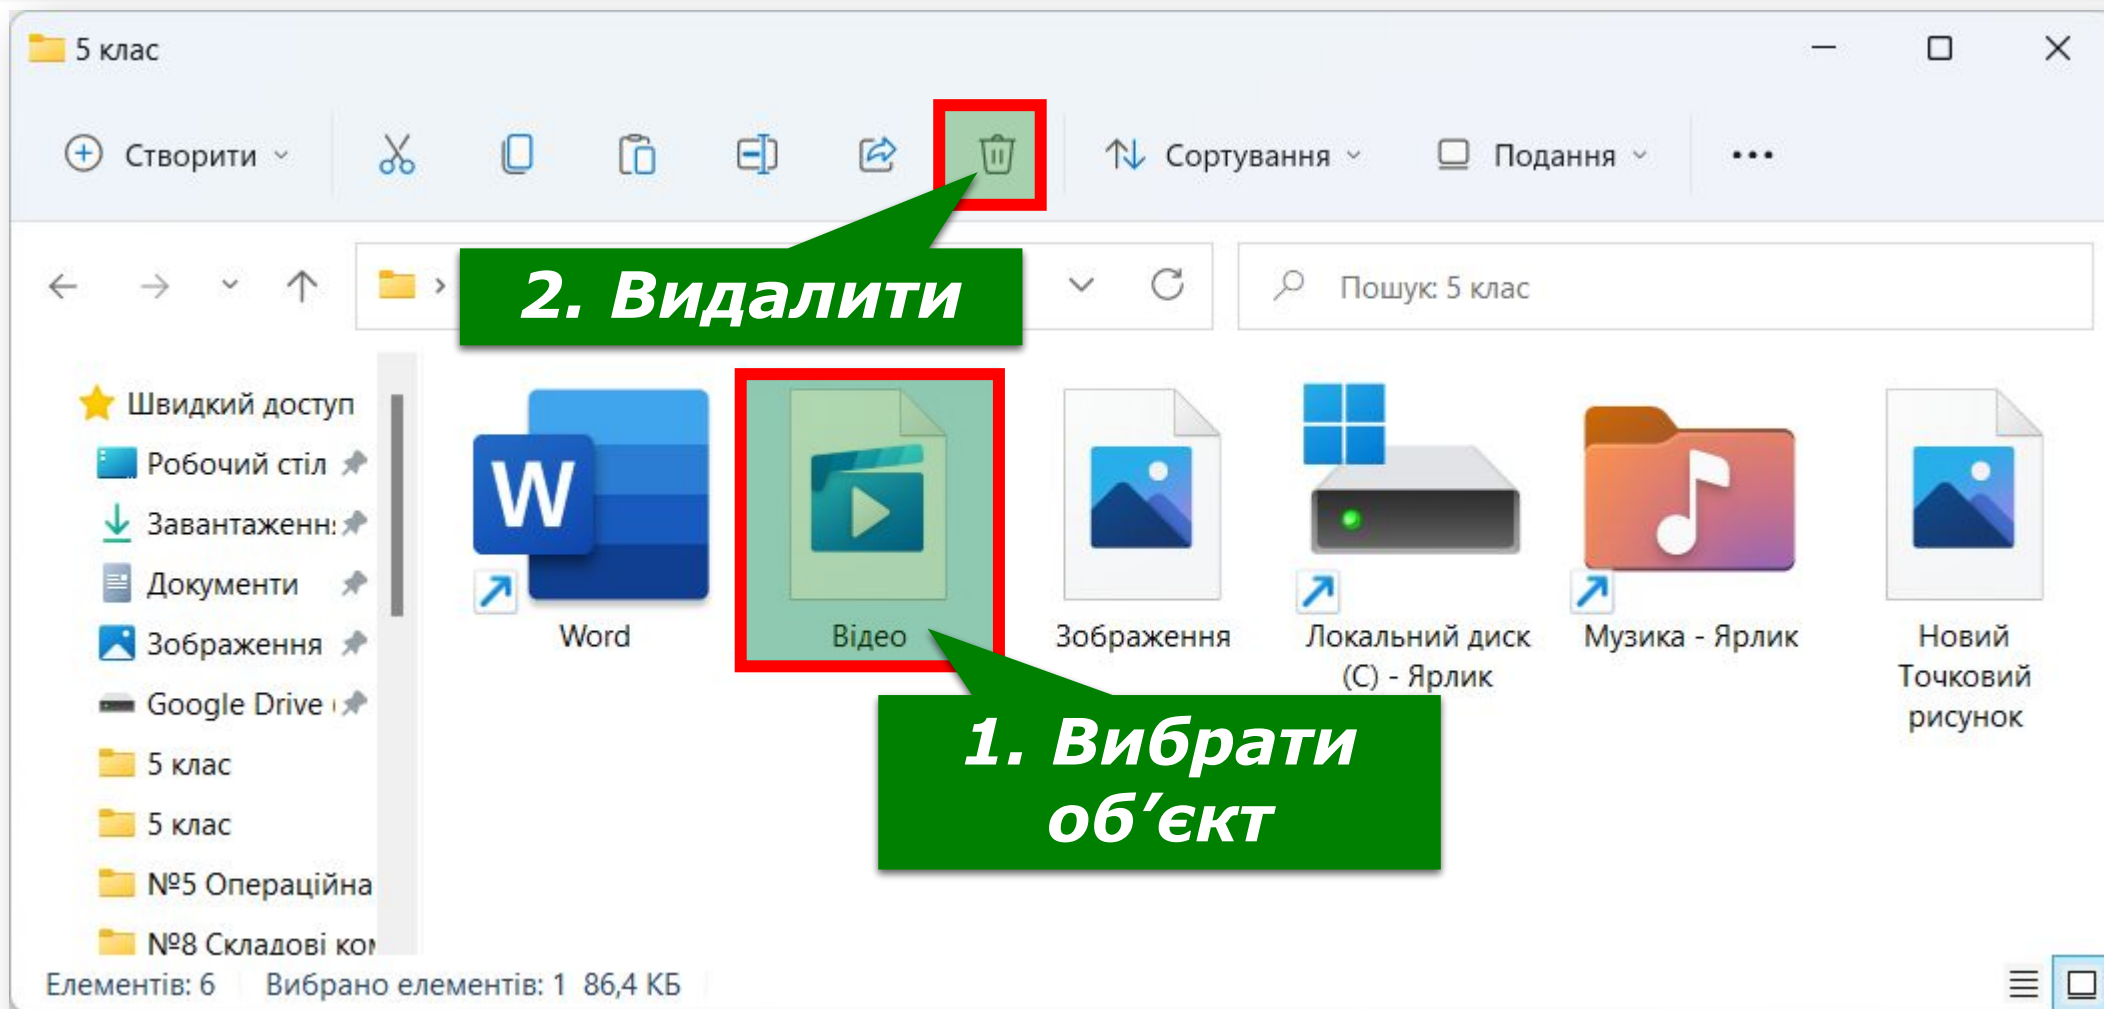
5 клас

Створити

Сортування

Подання

•••

2. Видалити

Пошук: 5 клас

Швидкий доступ

Робочий стіл

Завантаження

Документи

Зображення

Google Drive

5 клас

5 клас

№5 Операційна

№8 Складові ко

Word

Відео

Зображення

Локальний диск (C) - Ярлик

Музика - Ярлик

Новий Точковий рисунок

1. Вибрати об'єкт

Елементів: 6 Вибрано елементів: 1 86,4 КБ